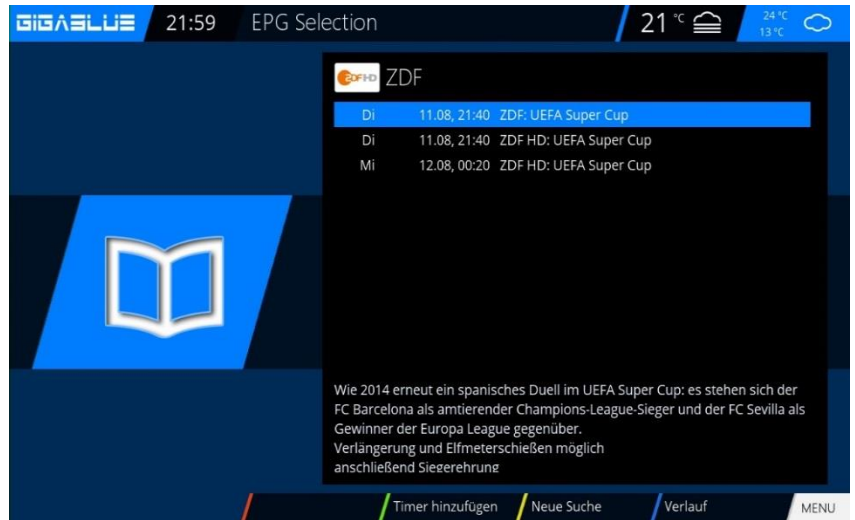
GIGABLUE 21:59 EPG Selection 21 °C 24 °C 13 °C

ZDF HD ZDF

| | | |
|---|---|---|
| Di | 11.08, 21:40 | ZDF: UEFA Super Cup |
| Di | 11.08, 21:40 | ZDF HD: UEFA Super Cup |
| Mi | 12.08, 00:20 | ZDF HD: UEFA Super Cup |

Wie 2014 erneut ein spanisches Duell im UEFA Super Cup: es stehen sich der FC Barcelona als amtierender Champions-League-Sieger und der FC Sevilla als Gewinner der Europa League gegenüber.
Verlängerung und Elfmeterschießen möglich
anschließend Siegerehrung

Timer hinzufügen Neue Suche Verlauf MENU